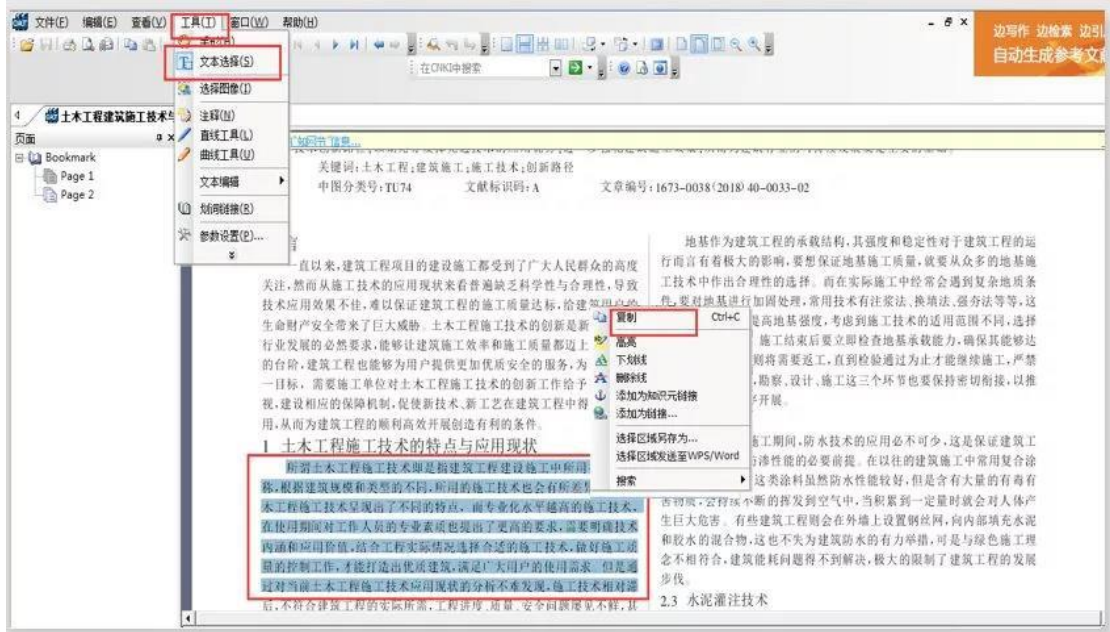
文件(F) 编辑(E) 查看(V) 工具(T) 窗口(W) 帮助(H)

边写作 边检索 边引
自动生成参考文献

在CNKI中搜索

文本选择(S)
选择图像(I)
注释(N)
直线工具(L)
曲线工具(U)
文本编辑
划词链接(R)
参数设置(P)...

土木工程建筑施工技术

页面
Bookmark
Page 1
Page 2

知网节信息

关键词：土木工程；建筑施工；施工技术；创新路径
中图分类号：TU74 文献标识码：A 文章编号：1673-0038(2018)40-0033-02

一直以来，建筑工程项目的建设施工都受到了广大人民群众的高度关注，然而从施工技术的应用现状来看普遍缺乏科学性与合理性，导致技术应用效果不佳，难以保证建筑工程的施工质量达标，给建筑用户的生命财产安全带来了巨大威胁。土木工程施工技术的创新是新时期建筑行业发展的必然要求，能够让建筑施工效率和施工质量都迈上一个全新的台阶，建筑工程也能够为用户提供更加优质安全的服务，为了实现这一目标，需要施工单位对土木工程施工技术的创新工作给予高度的重视，建设相应的保障机制，促使新技术、新工艺在建筑工程中得到应用，从而为建筑工程的顺利高效开展创造有利的条件。

1 土木工程施工技术的特点与应用现状

所谓土木工程施工技术即是指建筑工程建设施工中所用到的技术，根据建筑规模和类型的不同，所用的施工技术也会有所差别。土木工程施工技术呈现出了不同的特点，而专业化水平越高的施工技术，在使用期间对工作人员的专业素质也提出了更高的要求，需要明确技术内涵和应用价值，结合工程实际情况选择合适的施工技术，做好施工质量的控制工作，才能打造出优质建筑，满足广大用户的使用需求。但是通过对当前土木工程施工技术应用现状的分析不难发现，施工技术相对滞后，不符合建筑工程的实际所需，工程进度、质量、安全问题屡见不鲜，甚

地基作为建筑工程的承载结构，其强度和稳定性对于建筑工程的运行而言有着极大的影响，要想保证地基施工质量，就要从众多的地基施工技术中作出合理性的选择。而在实际施工中经常会遇到复杂地质条件，要对地基进行加固处理，常用技术有注浆法、换填法、强夯法等等，这是高地基强度，考虑到施工技术的适用范围不同，选择施工结束后要立即检查地基承载能力，确保其能够达则将需要返工，直到检验通过为止才能继续施工，严禁，勘察、设计、施工这三个环节也要保持密切衔接，以推开展。

复制 Ctrl+C
高亮
下划线
删除线
添加为知识元链接
添加为链接...
选择区域另存为...
选择区域发送至WPS/Word
搜索

工期间，防水技术的应用必不可少，这是保证建筑工渗性能的必要前提。在以往的建筑施工中常用复合涂这类涂料虽然防水性能较好，但是含有大量的有毒有害物质，会持续不断的挥发到空气中，当积累到一定量时就会对人体产生巨大危害。有些建筑工程则会在外墙上设置钢丝网，向内部填充水泥和胶水的混合物，这也不失为建筑防水的有力举措，可是与绿色施工理念不相符合，建筑能耗问题得不到解决，极大的限制了建筑工程的发展步伐。

2.3 水泥灌注技术